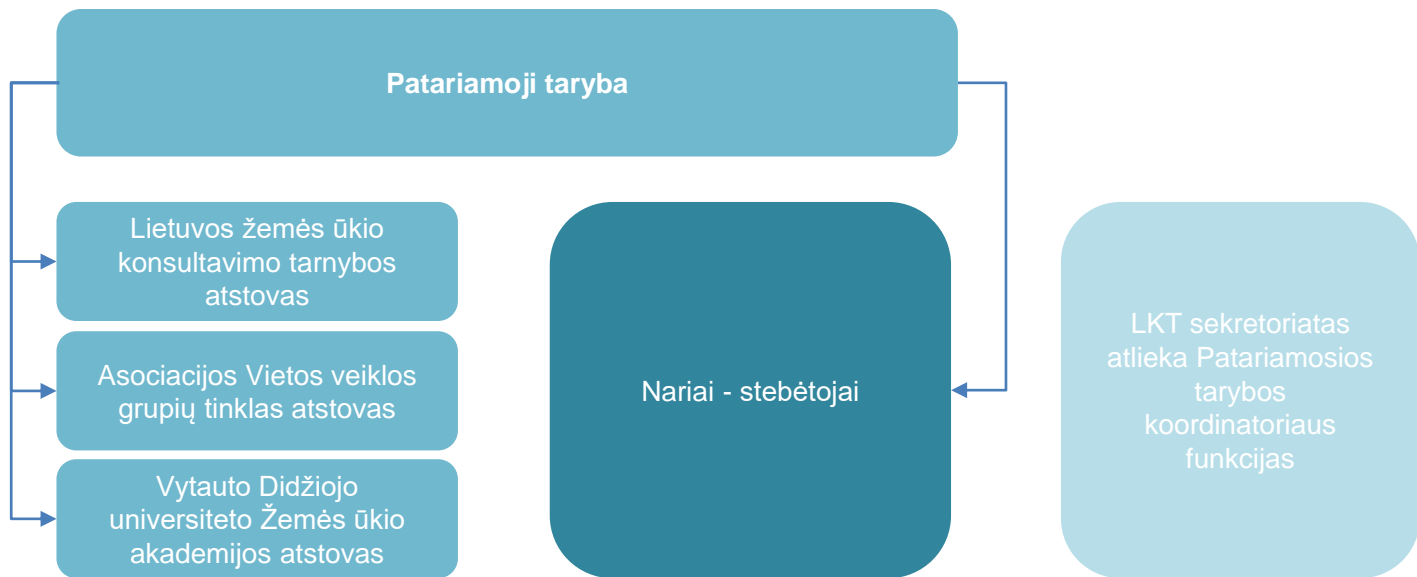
Patariamoji taryba

Lietuvos žemės ūkio konsultavimo tarnybos atstovas

Asociacijos Vietos veiklos grupių tinklas atstovas

Vytauto Didžiojo universiteto Žemės ūkio akademijos atstovas

Nariai - stebėtojai

LKT sekretoriatas atlieka Patariamosios tarybos koordinatoriaus funkcijas